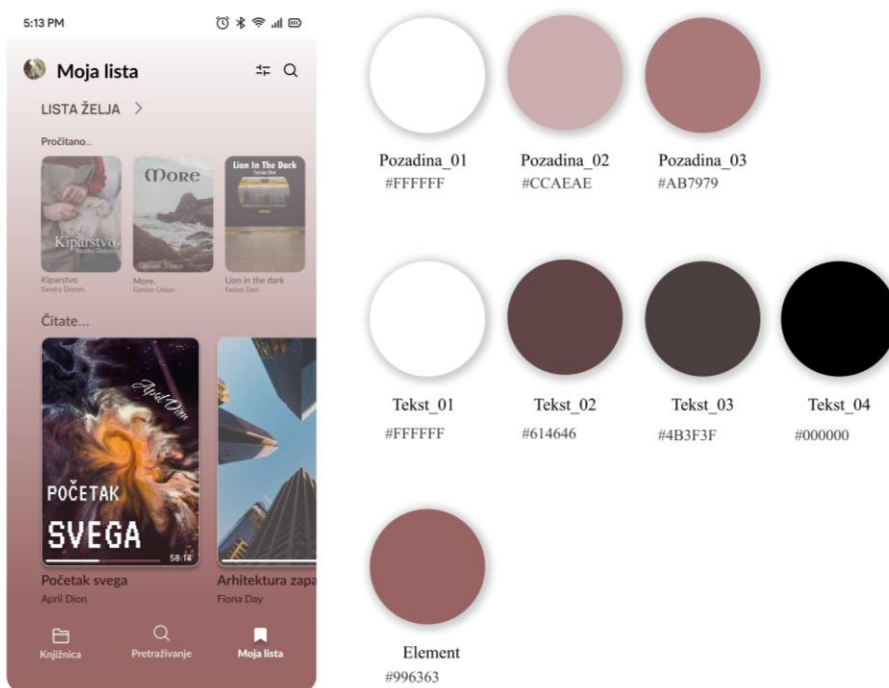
5:13 PM

Moja lista

LISTA ŽELJA >

Pročitano...

Kiparstvo
Sandra Daroni

More
Gaston Union

Lion In The Dark
Fosion Des

Kiparstvo
Sandra Daroni

More
Gaston Union

Lion in the dark
Fosion Des

Čitate...

April Dion

POČETAK
SVEGA
58:14

Početak svega
April Dion

Arhitektura zapa
Fiona Day

Knjižnica

Pretraživanje

Moja lista

Pozadina_01
#FFFFFF

Pozadina_02
#CCAEAE

Pozadina_03
#AB7979

Tekst_01
#FFFFFF

Tekst_02
#614646

Tekst_03
#4B3F3F

Tekst_04
#000000

Element
#996363